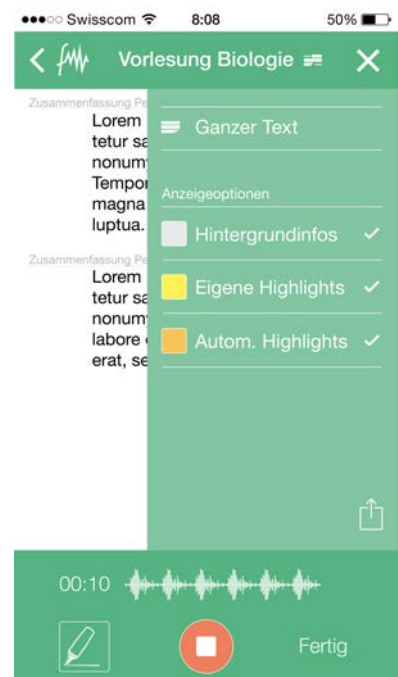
●●●○○ Swisscom 8:08 50%

Vorlesung Biologie

Zusammenfassung Pe
Lorem
tetur sa
nonum
Tempor
magna
luptua.

Zusammenfassung Pe
Lorem
tetur sa
nonum
labore
erat, se

Ganzer Text

Anzeigeoptionen

Hintergrundinfos ✓

Eigene Highlights ✓

Autom. Highlights ✓

00:10

Fertig